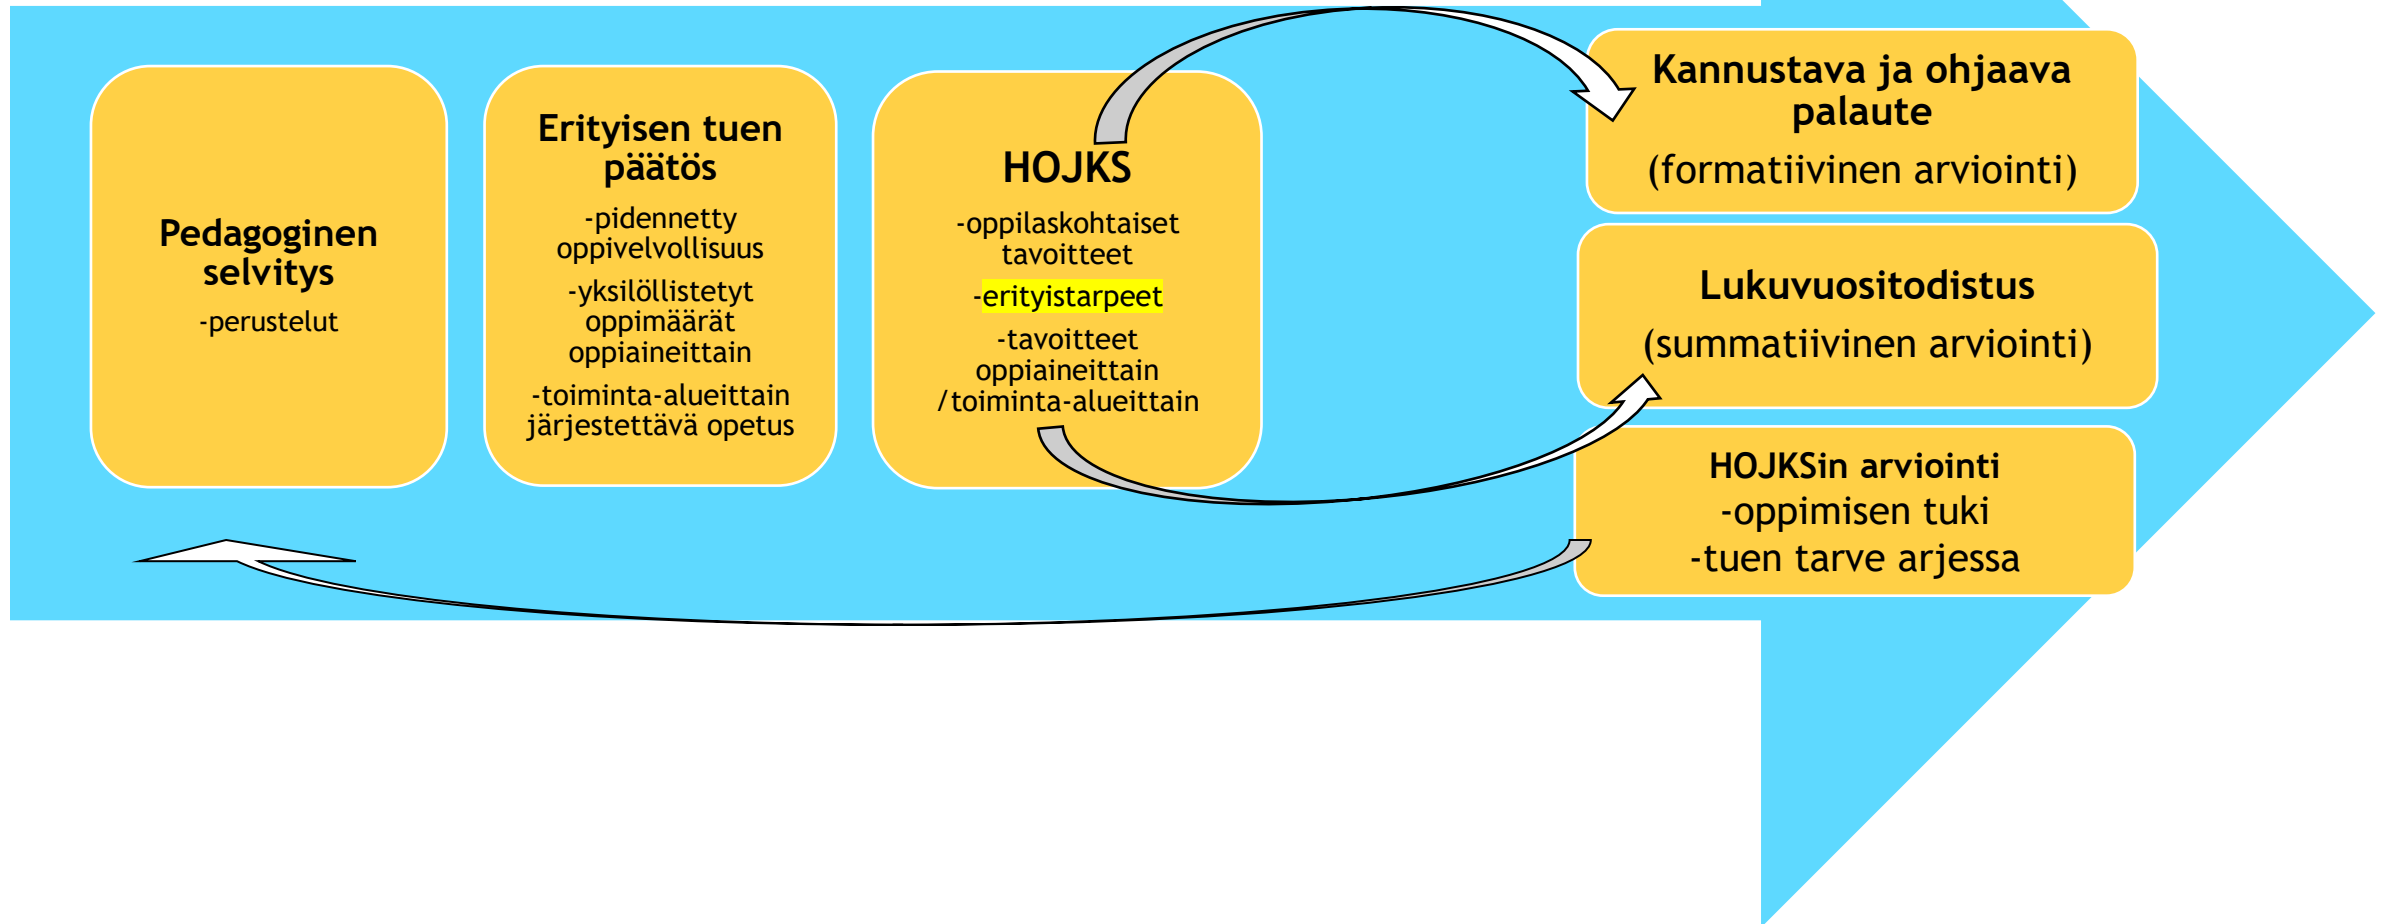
Pedagoginen selvitys
-perustelut

Erityisen tuen päätös
-pidennetty oppivelvollisuus
-yksilöllistetyt oppimäärät oppiaineittain
-toiminta-alueittain järjestettävä opetus

HOJKS
-oppilaskohtaiset tavoitteet
-erityistarpeet
-tavoitteet oppiaineittain /toiminta-alueittain

Kannustava ja ohjaava palaute
(formatiivinen arviointi)

Lukuvuositodistus
(summatiivinen arviointi)

HOJKSin arviointi
-oppimisen tuki
-tuen tarve arjessa